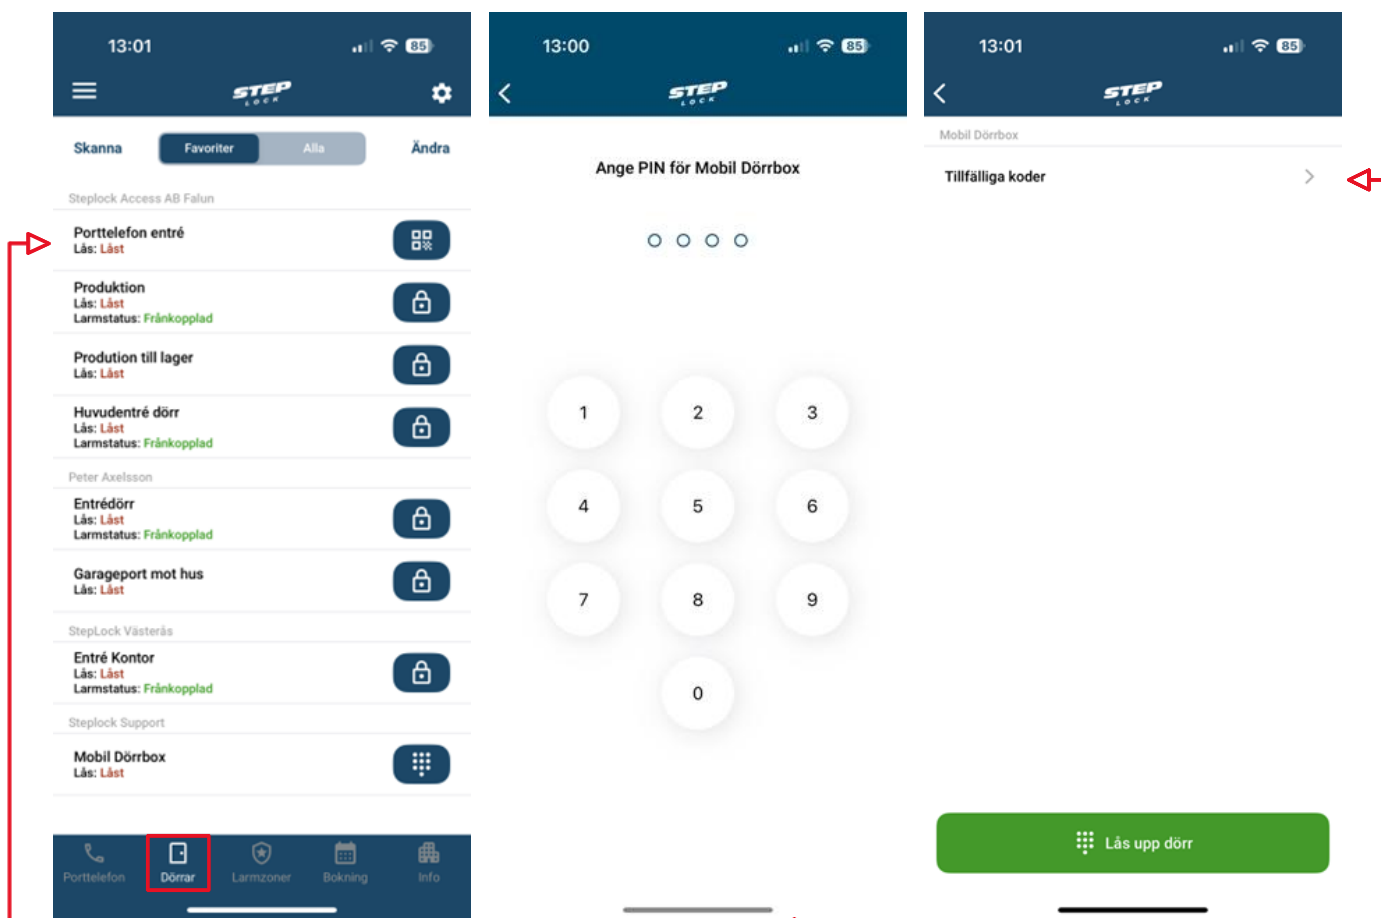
13:01

85

STEP LOCK

Skanna

Favoriter

Alla

Ändra

Steplock Access AB Falun

Porttelefon entré
Lås: Låst

Produktion
Lås: Låst
Larmstatus: Frånkopplad

Prodution till lager
Lås: Låst

Huvudentré dörr
Lås: Låst
Larmstatus: Frånkopplad

Peter Axelsson

Entrédörr
Lås: Låst
Larmstatus: Frånkopplad

Garageport mot hus
Lås: Låst

StepLock Västerås

Entré Kontor
Lås: Låst
Larmstatus: Frånkopplad

Steplock Support

Mobil Dörrbox
Lås: Låst

Porttelefon

Dörrar

Larmzoner

Bokning

Info

13:00

85

STEP LOCK

Ange PIN för Mobil Dörrbox

1

2

3

4

5

6

7

8

9

0

13:01

85

STEP LOCK

Mobil Dörrbox

Tillfälliga koder

Lås upp dörr